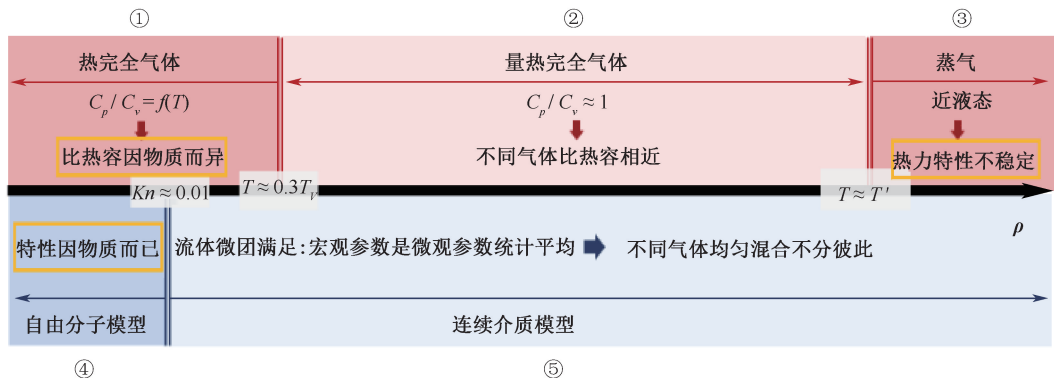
①

②

③

热完全气体

$C_p / C_v = f(T)$

比热容因物质而异

量热完全气体

$C_p / C_v \approx 1$

不同气体比热容相近

蒸气

近液态

热力特性不稳定

$Kn \approx 0.01$

$T \approx 0.3T_v$

$T \approx T'$

$\rho$

特性因物质而已

流体微团满足:宏观参数是微观参数统计平均

不同气体均匀混合不分彼此

自由分子模型

连续介质模型

④

⑤